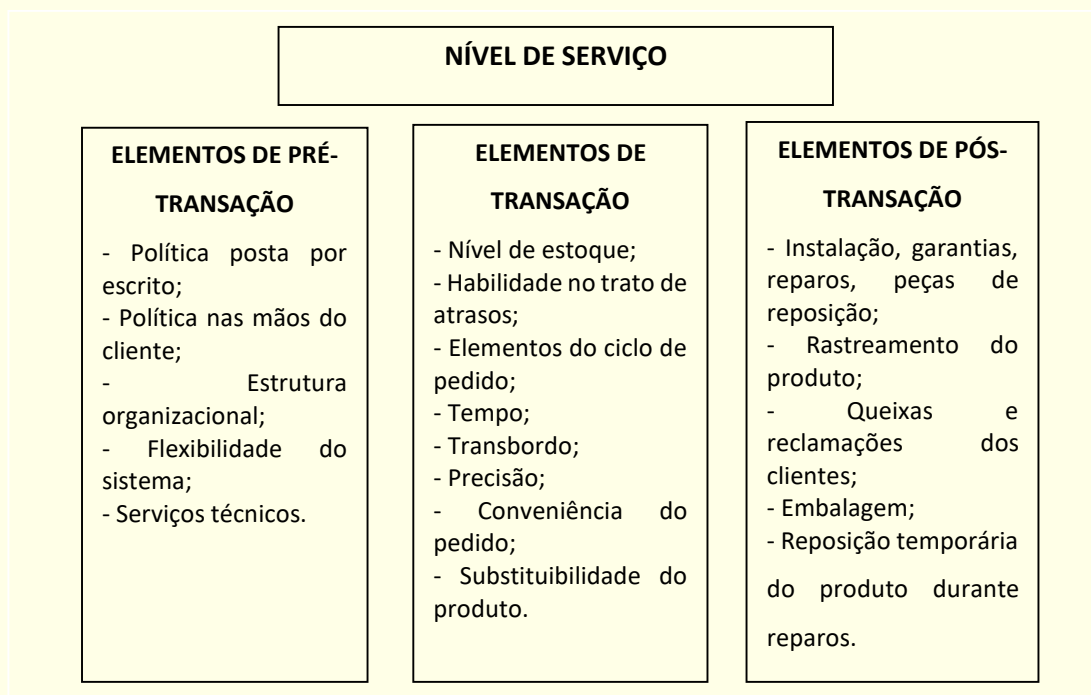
NÍVEL DE SERVIÇO

ELEMENTOS DE PRÉ-TRANSAÇÃO

- Política posta por escrito;
- Política nas mãos do cliente;
- Estrutura organizacional;
- Flexibilidade do sistema;
- Serviços técnicos.

ELEMENTOS DE TRANSAÇÃO

- Nível de estoque;
- Habilidade no trato de atrasos;
- Elementos do ciclo de pedido;
- Tempo;
- Transbordo;
- Precisão;
- Conveniência do pedido;
- Substituibilidade do produto.

ELEMENTOS DE PÓS-TRANSAÇÃO

- Instalação, garantias, reparos, peças de reposição;
- Rastreamento do produto;
- Queixas e reclamações dos clientes;
- Embalagem;
- Reposição temporária do produto durante reparos.